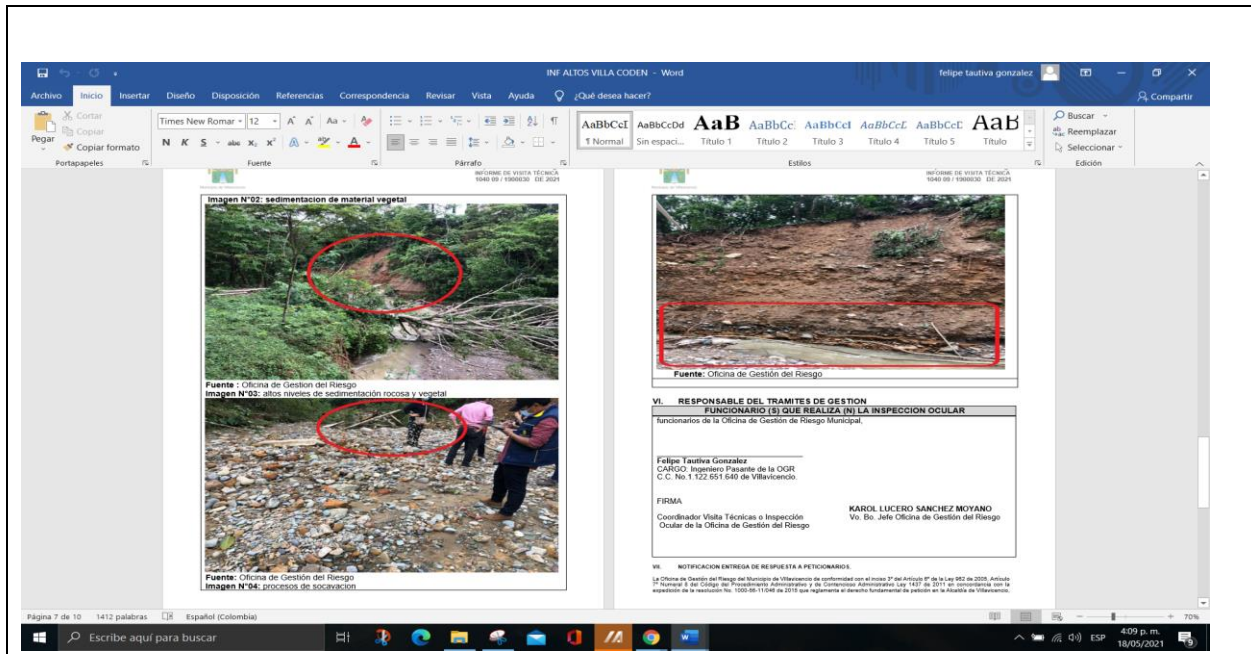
INF ALTOS VILLA CODEN - Word

felipe tautiva gonzalez

Compartir

Archivo Inicio Insertar Diseño Disposición Referencias Correspondencia Revisar Vista Ayuda ¿Qué desea hacer?

Cortar
Copiar
Pegar
Copiar formato
Portapapeles

Times New Roman 12
N K S abc $x_2$ $x^2$
Fuente

Párrafo

AaBbCcI ¶ Normal
AaBbCcDd Sin espaci...
AaB Título 1
AaBbCc Título 2
AaBbCcI Título 3
AaBbCcL Título 4
AaBbCcL Título 5
AaB Título
Estilos

Buscar
Reemplazar
Seleccionar
Edición

INFORME DE VISITA TÉCNICA
1040 00 / 1900030 DE 2021

Imagen N°02: sedimentacion de material vegetal

Fuente : Oficina de Gestion del Riesgo
Imagen N°03: altos niveles de sedimentación rocosa y vegetal

Fuente: Oficina de Gestión del Riesgo
Imagen N°04: procesos de socavacion

INFORME DE VISITA TÉCNICA
1040 00 / 1900030 DE 2021

Fuente: Oficina de Gestión del Riesgo

VI. RESPONSABLE DEL TRAMITES DE GESTION

FUNCIONARIO (S) QUE REALIZA (N) LA INSPECCION OCULAR

funcionarios de la Oficina de Gestión de Riesgo Municipal,

Felipe Tautiva Gonzalez
CARGO: Ingeniero Pasante de la OGR
C.C. No.1.122.651.640 de Villavicencio.

FIRMA

Coordinador Visita Técnicas o Inspección Ocular de la Oficina de Gestión del Riesgo

KAROL LUCERO SANCHEZ MOYANO
Vo. Bo. Jefe Oficina de Gestión del Riesgo

VII. NOTIFICACION ENTREGA DE RESPUESTA A PETICIONARIOS.

La Oficina de Gestión del Riesgo del Municipio de Villavicencio de conformidad con el inciso 3° del Artículo 8° de la Ley 962 de 2005, Artículo 7° Numeral 8 del Código del Procedimiento Administrativo y de Contencioso Administrativo Ley 1437 de 2011 en concordancia con la expedición de la resolución No. 1000-56-11/048 de 2015 que reglamenta el derecho fundamental de petición en la Alcaldía de Villavicencio.

Página 7 de 10 1412 palabras Español (Colombia)

70%

Escribe aquí para buscar

ESP 4:09 p. m. 18/05/2021